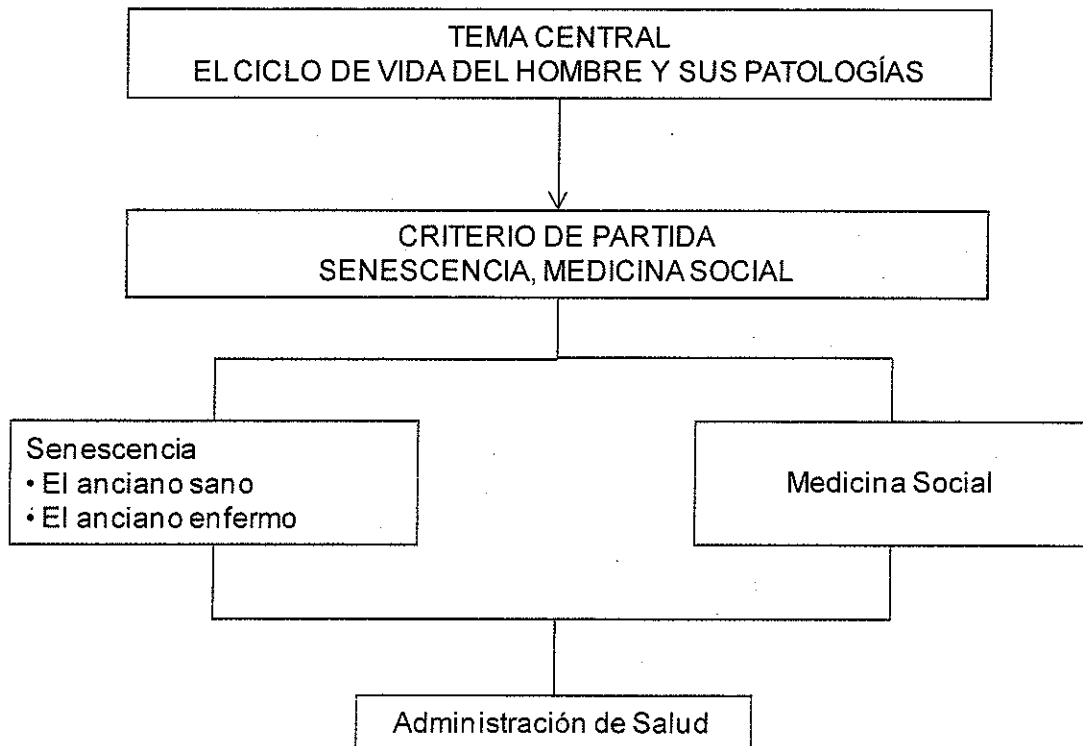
TEMA CENTRAL
EL CICLO DE VIDA DEL HOMBRE Y SUS PATOLOGÍAS

CRITERIO DE PARTIDA
SENESCENCIA, MEDICINA SOCIAL

Senescencia
• El anciano sano
• El anciano enfermo

Medicina Social

Administración de Salud